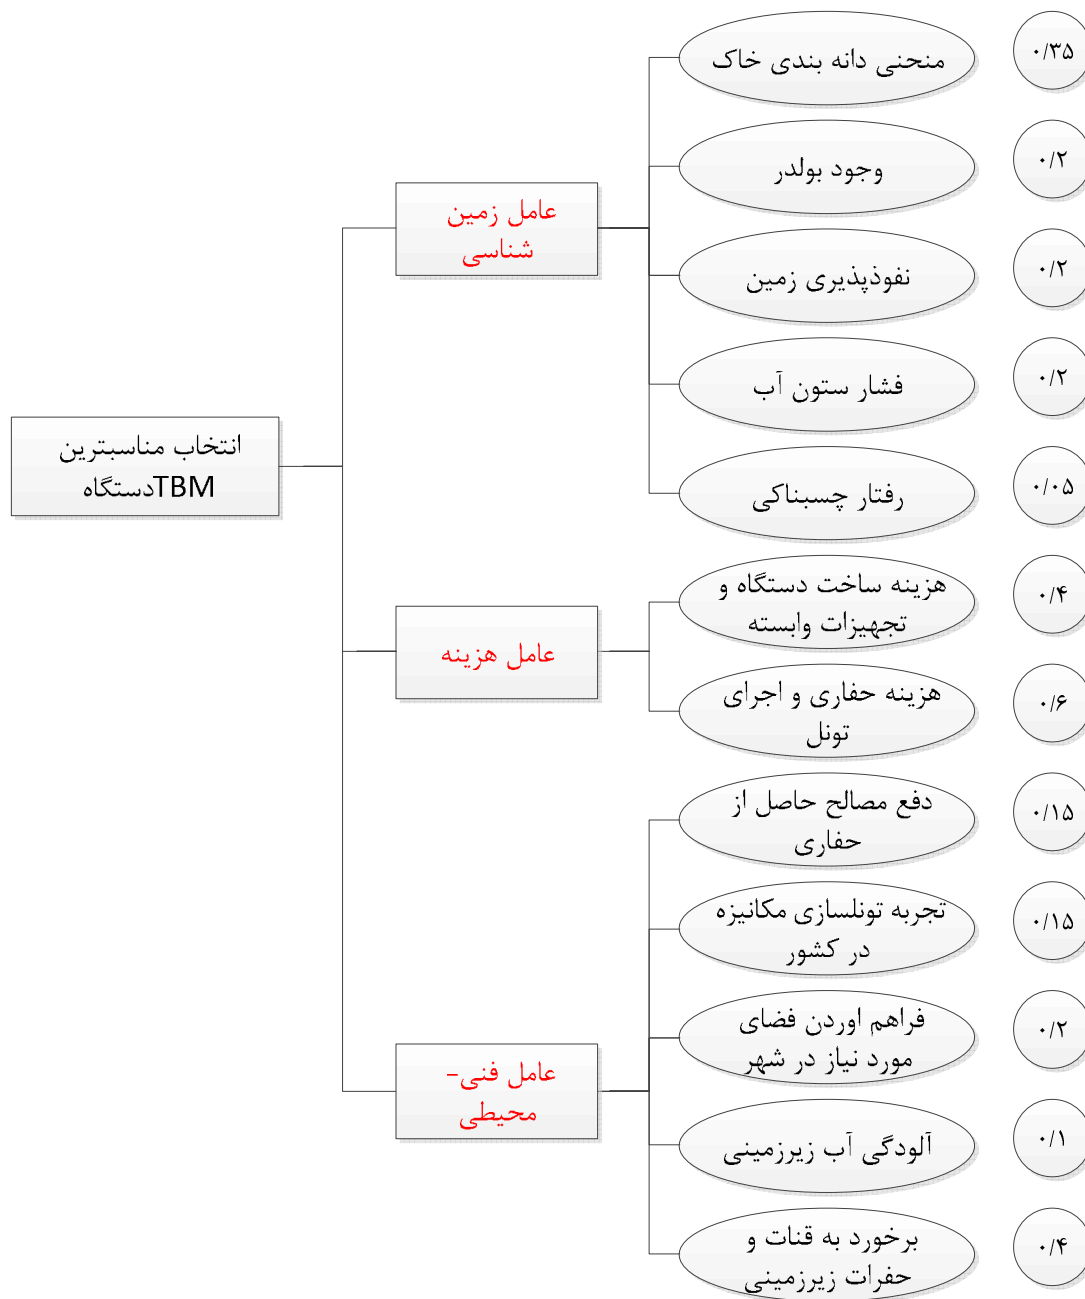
انتخاب مناسبترین دستگاهTBM

عامل زمین شناسی

عامل هزینه

عامل فنی-محیطی

منحنی دانه بندی خاک
۰/۳۵

وجود بولدر
۰/۲

نفوذپذیری زمین
۰/۲

فشار ستون آب
۰/۲

رفتار چسبناکی
۰/۰۵

هزینه ساخت دستگاه و تجهیزات وابسته
۰/۴

هزینه حفاری و اجرای تونل
۰/۶

دفع مصالح حاصل از حفاری
۰/۱۵

تجربه تونلسازی مکانیزه در کشور
۰/۱۵

فراهم اوردن فضای مورد نیاز در شهر
۰/۲

آلودگی آب زیرزمینی
۰/۱

برخورد به قنات و حفرات زیرزمینی
۰/۴